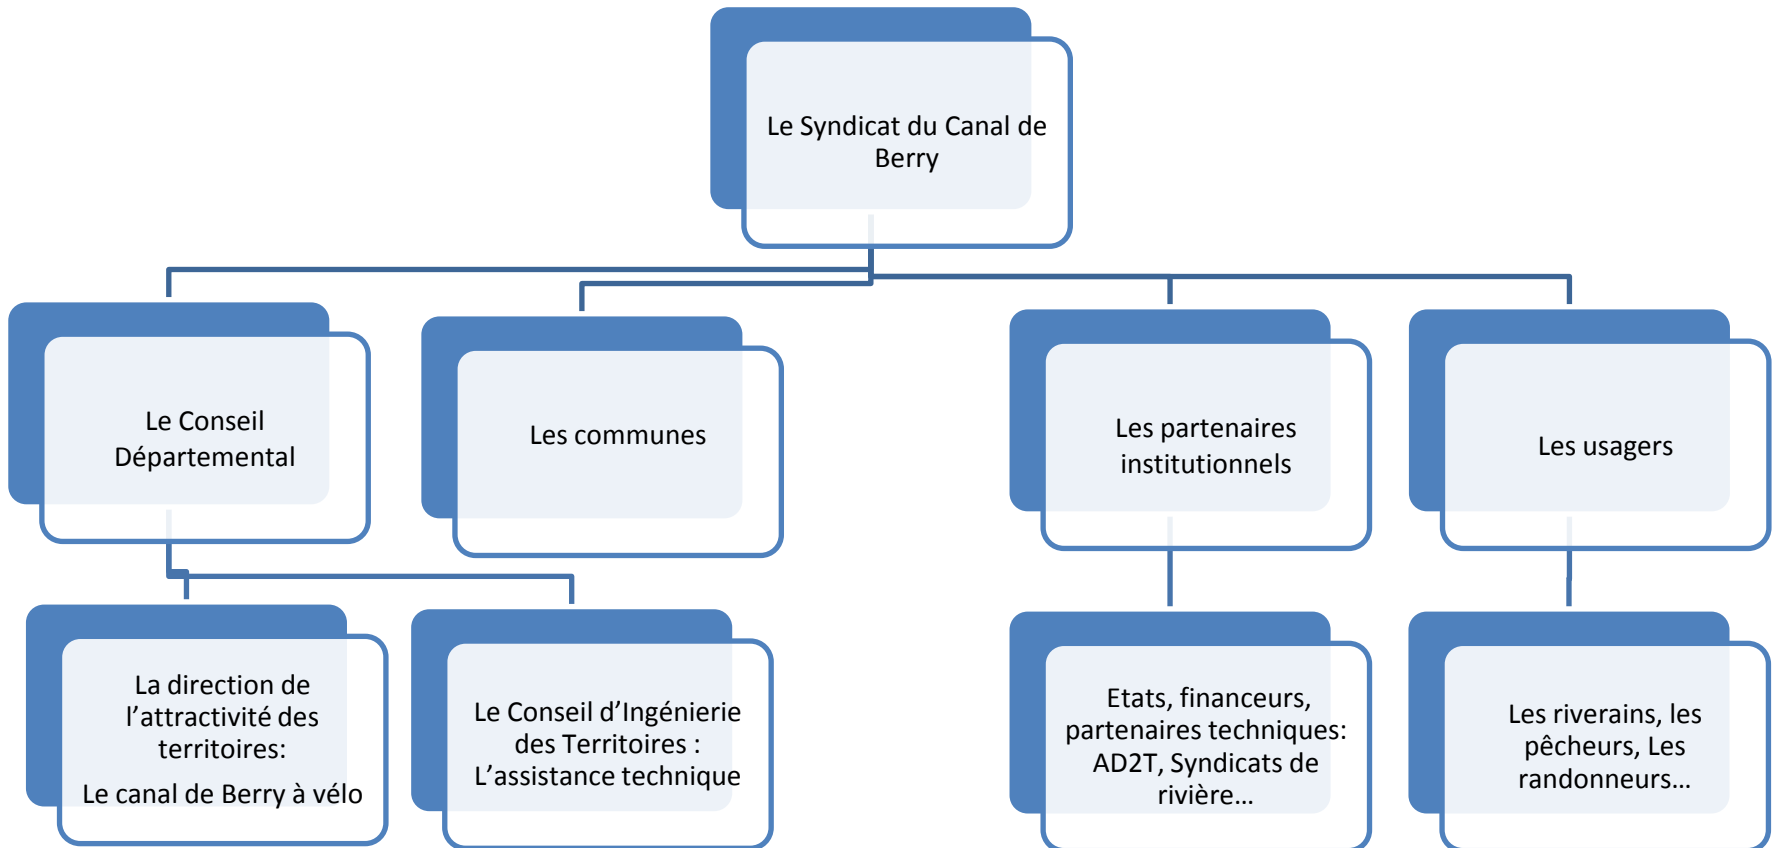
Le Syndicat du Canal de Berry

Le Conseil Départemental

Les communes

Les partenaires institutionnels

Les usagers

La direction de l’attractivité des territoires:

Le canal de Berry à vélo

Le Conseil d’Ingénierie des Territoires : L’assistance technique

Etats, financeurs, partenaires techniques: AD2T, Syndicats de rivière…

Les riverains, les pêcheurs, Les randonneurs…